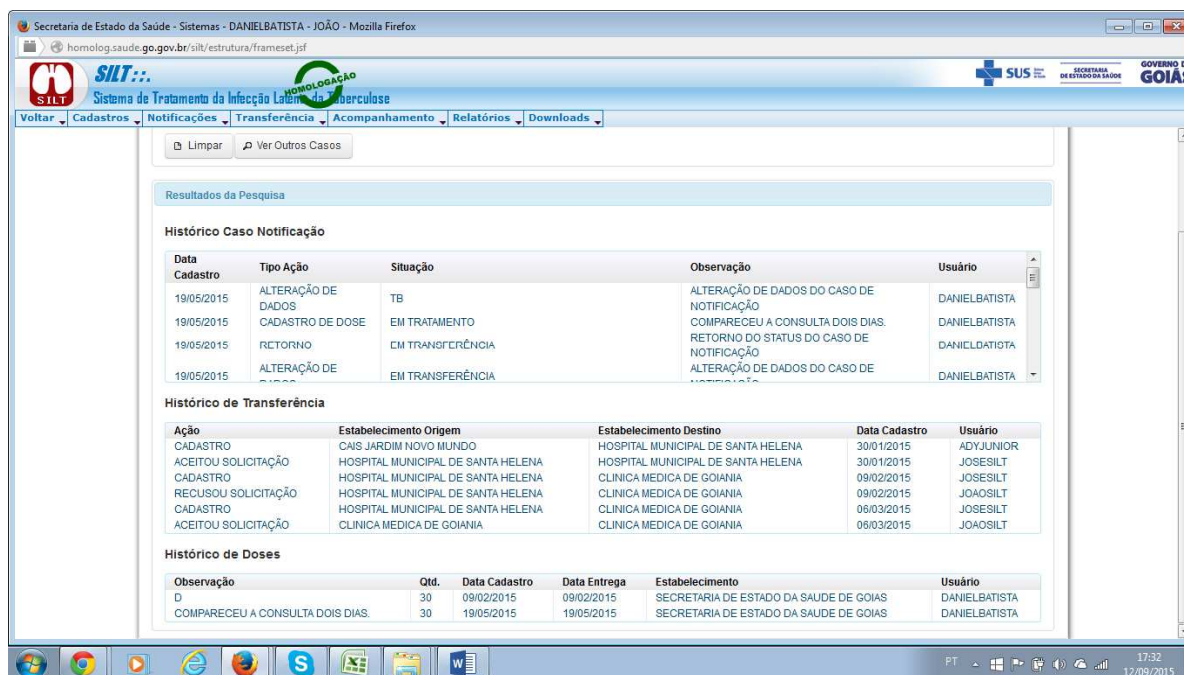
Secretaria de Estado da Saúde - Sistemas - DANIELBATISTA - JOÃO - Mozilla Firefox

homolog.saude.go.gov.br/silt/estrutura/frameset.jsf

SILT ::.
SILT
HOMOLOGAÇÃO
Sistema de Tratamento da Infecção Latente da Tuberculose

SUS
SECRETARIA DE ESTADO DA SAÚDE
GOVERNO DE GOIÁS

Voltar | Cadastros | Notificações | Transferência | Acompanhamento | Relatórios | Downloads

Limpar | Ver Outros Casos

Resultados da Pesquisa

Histórico Caso Notificação

| Data Cadastro | Tipo Ação | Situação | Observação | Usuário |
|---|---|---|---|---|
| 19/05/2015 | ALTERAÇÃO DE DADOS | TB | ALTERAÇÃO DE DADOS DO CASO DE NOTIFICAÇÃO | DANIELBATISTA |
| 19/05/2015 | CADASTRO DE DOSE | EM TRATAMENTO | COMPARECEU A CONSULTA DOIS DIAS. | DANIELBATISTA |
| 19/05/2015 | RETORNO | EM TRANSFERÊNCIA | RETORNO DO STATUS DO CASO DE NOTIFICAÇÃO | DANIELBATISTA |
| 19/05/2015 | ALTERAÇÃO DE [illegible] | EM TRANSFERÊNCIA | ALTERAÇÃO DE DADOS DO CASO DE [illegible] | DANIELBATISTA |

Histórico de Transferência

| Ação | Estabelecimento Origem | Estabelecimento Destino | Data Cadastro | Usuário |
|---|---|---|---|---|
| CADASTRO | CAIS JARDIM NOVO MUNDO | HOSPITAL MUNICIPAL DE SANTA HELENA | 30/01/2015 | ADYJUNIOR |
| ACEITOU SOLICITAÇÃO | HOSPITAL MUNICIPAL DE SANTA HELENA | HOSPITAL MUNICIPAL DE SANTA HELENA | 30/01/2015 | JOSESILT |
| CADASTRO | HOSPITAL MUNICIPAL DE SANTA HELENA | CLINICA MEDICA DE GOIANIA | 09/02/2015 | JOSESILT |
| RECUSOU SOLICITAÇÃO | HOSPITAL MUNICIPAL DE SANTA HELENA | CLINICA MEDICA DE GOIANIA | 09/02/2015 | JOAOSILT |
| CADASTRO | HOSPITAL MUNICIPAL DE SANTA HELENA | CLINICA MEDICA DE GOIANIA | 06/03/2015 | JOSESILT |
| ACEITOU SOLICITAÇÃO | CLINICA MEDICA DE GOIANIA | CLINICA MEDICA DE GOIANIA | 06/03/2015 | JOAOSILT |

Histórico de Doses

| Observação | Qtd. | Data Cadastro | Data Entrega | Estabelecimento | Usuário |
|---|---|---|---|---|---|
| D | 30 | 09/02/2015 | 09/02/2015 | SECRETARIA DE ESTADO DA SAUDE DE GOIAS | DANIELBATISTA |
| COMPARECEU A CONSULTA DOIS DIAS. | 30 | 19/05/2015 | 19/05/2015 | SECRETARIA DE ESTADO DA SAUDE DE GOIAS | DANIELBATISTA |

PT
17:32
12/09/2015